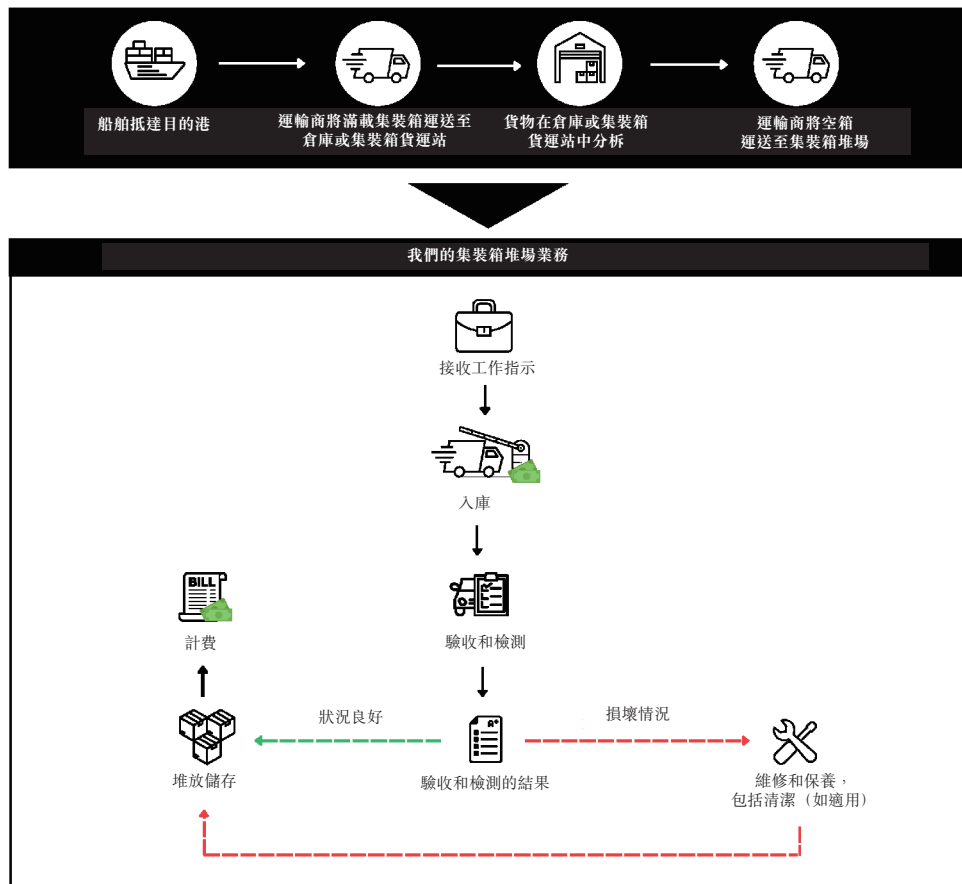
船舶抵達目的港

運輸商將滿載集裝箱運送至倉庫或集裝箱貨運站

貨物在倉庫或集裝箱貨運站中分析

運輸商將空箱運送至集裝箱堆場

我們的集裝箱堆場業務

接收工作指示

入庫

BILL

計費

驗收和檢測

狀況良好

損壞情況

堆放儲存

驗收和檢測的結果

維修和保養，包括清潔（如適用）